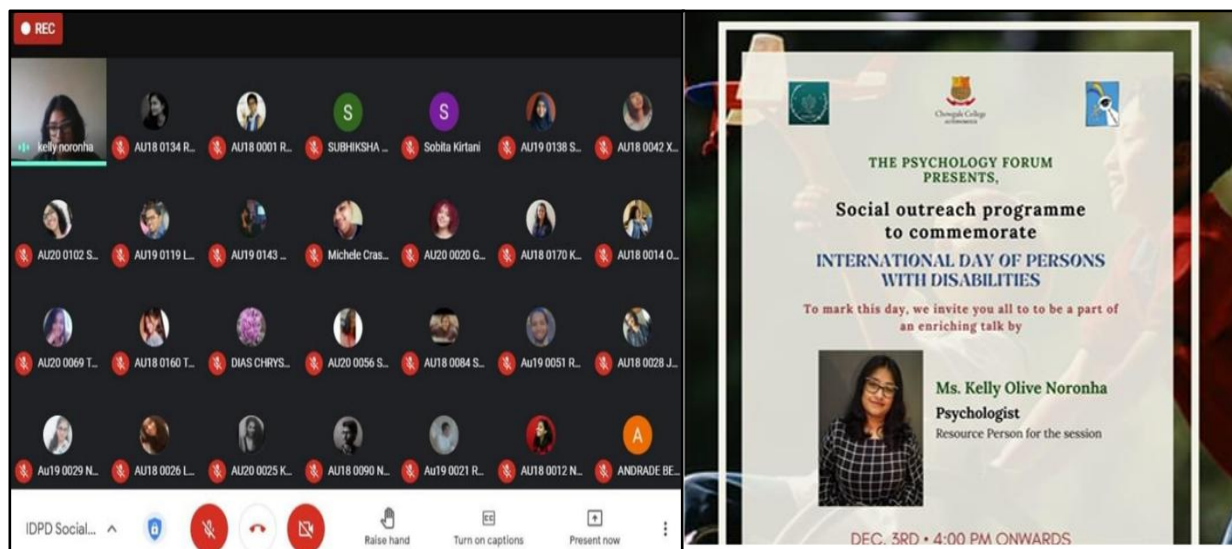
REC

kelly noronha
AU18 0134 R...
AU18 0001 R...
S
SUBHIKSHA ...
S
Sobita Kirtani
AU19 0138 S...
AU18 0042 X...
AU20 0102 S...
AU19 0119 L...
AU19 0143 ...
Michele Cras...
AU20 0020 G...
AU18 0170 K...
AU18 0014 O...
AU20 0069 T...
AU18 0160 T...
DIAS CHRYS...
AU20 0056 S...
AU18 0084 S...
Au19 0051 R...
AU18 0028 J...
Au19 0029 N...
AU18 0026 L...
AU20 0025 K...
AU18 0090 N...
Au19 0021 R...
AU18 0012 N...
A
ANDRADE BE...

IDPD Social...
Raise hand
Turn on captions
Present now

Chowgule College
AUTONOMOUS

THE PSYCHOLOGY FORUM PRESENTS,

Social outreach programme to commemorate

INTERNATIONAL DAY OF PERSONS WITH DISABILITIES

To mark this day, we invite you all to to be a part of an enriching talk by

Ms. Kelly Olive Noronha
Psychologist
Resource Person for the session

DEC. 3RD • 4:00 PM ONWARDS